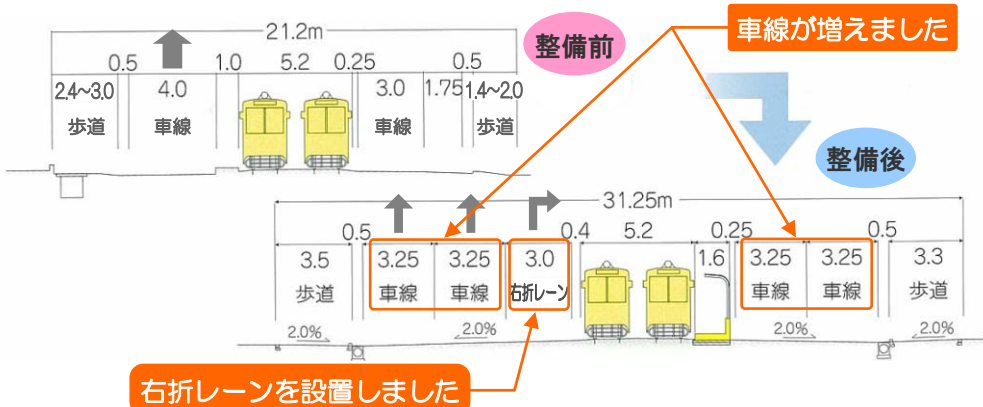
21.2m

0.5 1.0 5.2 0.25 0.5

2.4~3.0 4.0 3.0 1.75 1.4~2.0

歩道 車線 車線 歩道

整備前

車線が増えました

整備後

31.25m

0.5 0.4 5.2 0.25 0.5

3.5 3.25 3.25 3.0 1.6 3.25 3.25 3.3

歩道 車線 車線 右折レーン 車線 車線 歩道

2.0% 2.0% 2.0% 2.0%

右折レーンを設置しました